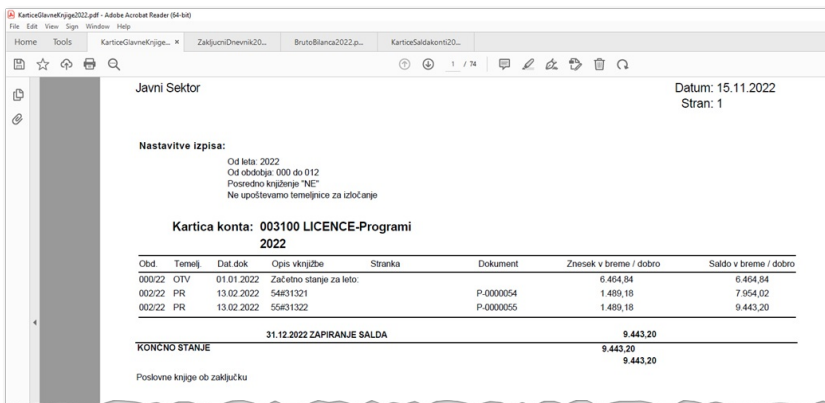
KarticeGlavneKnjige2022.pdf - Adobe Acrobat Reader (64-bit)
File Edit View Sign Window Help
Home Tools KarticeGlavneKnjige... × ZakljucniDnevnik20... BrutoBilanca2022.p... KarticeSaldakonti20...

1 / 74

Javni Sektor

Datum: 15.11.2022
Stran: 1

Nastavitve izpisa:

Od leta: 2022
Od obdobja: 000 do 012
Posredno knjiženje "NE"
Ne upoštevamo temeljnice za izločanje

Kartica konta: 003100 LICENCE-Programi 2022

| Obd. | Temelj. | Dat.dok | Opis vknjižbe | Stranka | Dokument | Znesek v breme / dobro | Saldo v breme / dobro |
|---|---|---|---|---|---|---|---|
| 000/22 | OTV | 01.01.2022 | Začetno stanje za leto: | | | 6.464,84 | 6.464,84 |
| 002/22 | PR | 13.02.2022 | 54#31321 | | P-0000054 | 1.489,18 | 7.954,02 |
| 002/22 | PR | 13.02.2022 | 55#31322 | | P-0000055 | 1.489,18 | 9.443,20 |

31.12.2022 ZAPIRANJE SALDA 9.443,20

KONČNO STANJE 9.443,20
9.443,20

Poslovne knjige ob zaključku